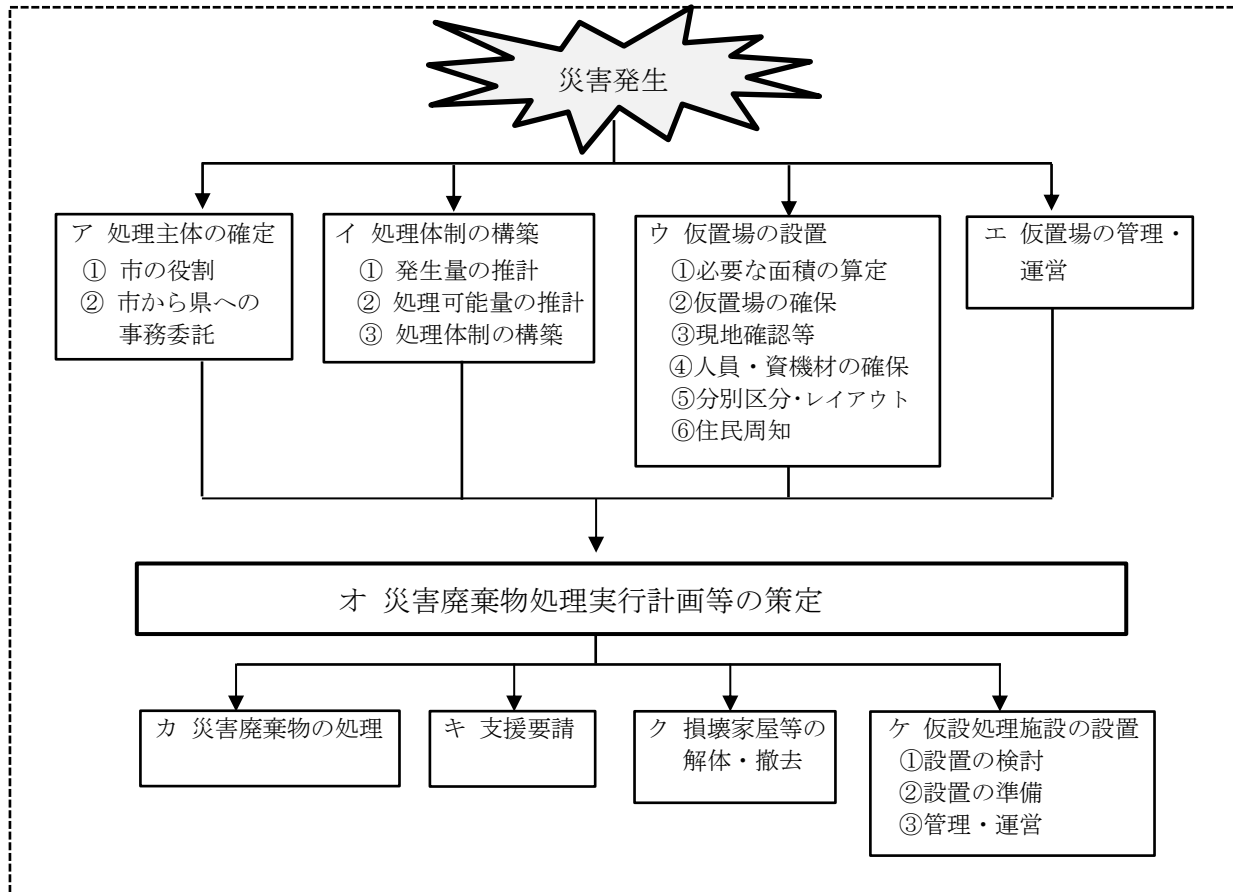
災害発生

ア 処理主体の確定
① 市の役割
② 市から県への事務委託

イ 処理体制の構築
① 発生量の推計
② 処理可能量の推計
③ 処理体制の構築

ウ 仮置場の設置
①必要な面積の算定
②仮置場の確保
③現地確認等
④人員・資機材の確保
⑤分別区分・レイアウト
⑥住民周知

エ 仮置場の管理・運営

オ 災害廃棄物処理実行計画等の策定

カ 災害廃棄物の処理

キ 支援要請

ク 損壊家屋等の解体・撤去

ケ 仮設処理施設の設置
①設置の検討
②設置の準備
③管理・運営